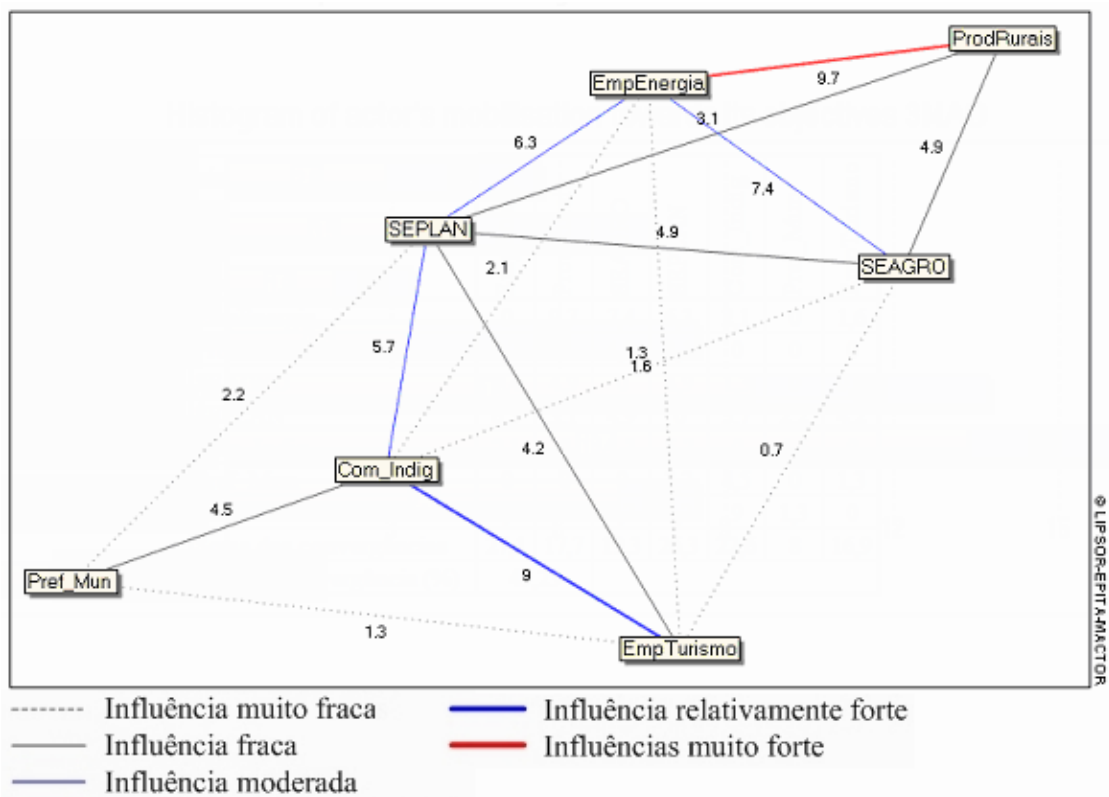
ProdRurais
EmpEnergia
9.7
3.1
6.3
4.9
7.4
SEPLAN
4.9
SEAGRO
2.1
5.7
1.3
1.6
2.2
Com_Indig
4.2
0.7
4.5
Pref_Mun
9
1.3
EmpTurismo
© LIPSOR-EPITA-MACTOR

Influência muito fraca
Influência fraca
Influência moderada
Influência relativamente forte
Influências muito forte